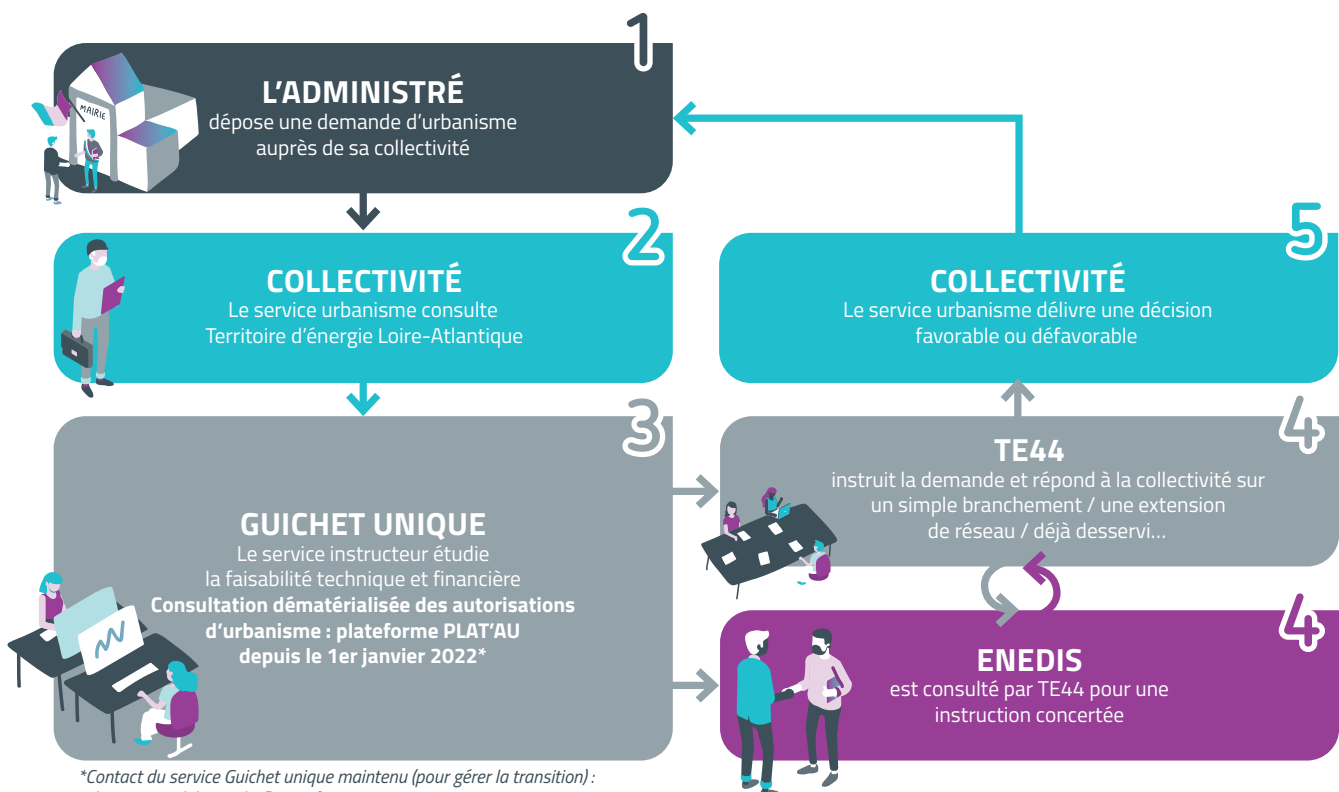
1

MAIRIE

L'ADMINISTRÉ
dépose une demande d'urbanisme auprès de sa collectivité

2

COLLECTIVITÉ
Le service urbanisme consulte Territoire d'énergie Loire-Atlantique

3

GUICHET UNIQUE
Le service instructeur étudie la faisabilité technique et financière
**Consultation dématérialisée des autorisations d'urbanisme : plateforme PLAT'AU depuis le 1er janvier 2022***

5

COLLECTIVITÉ
Le service urbanisme délivre une décision favorable ou défavorable

4

TE44
instruit la demande et répond à la collectivité sur un simple branchement / une extension de réseau / déjà desservi...

4

ENEDIS
est consulté par TE44 pour une instruction concertée

*Contact du service Guichet unique maintenu (pour gérer la transition) :
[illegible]